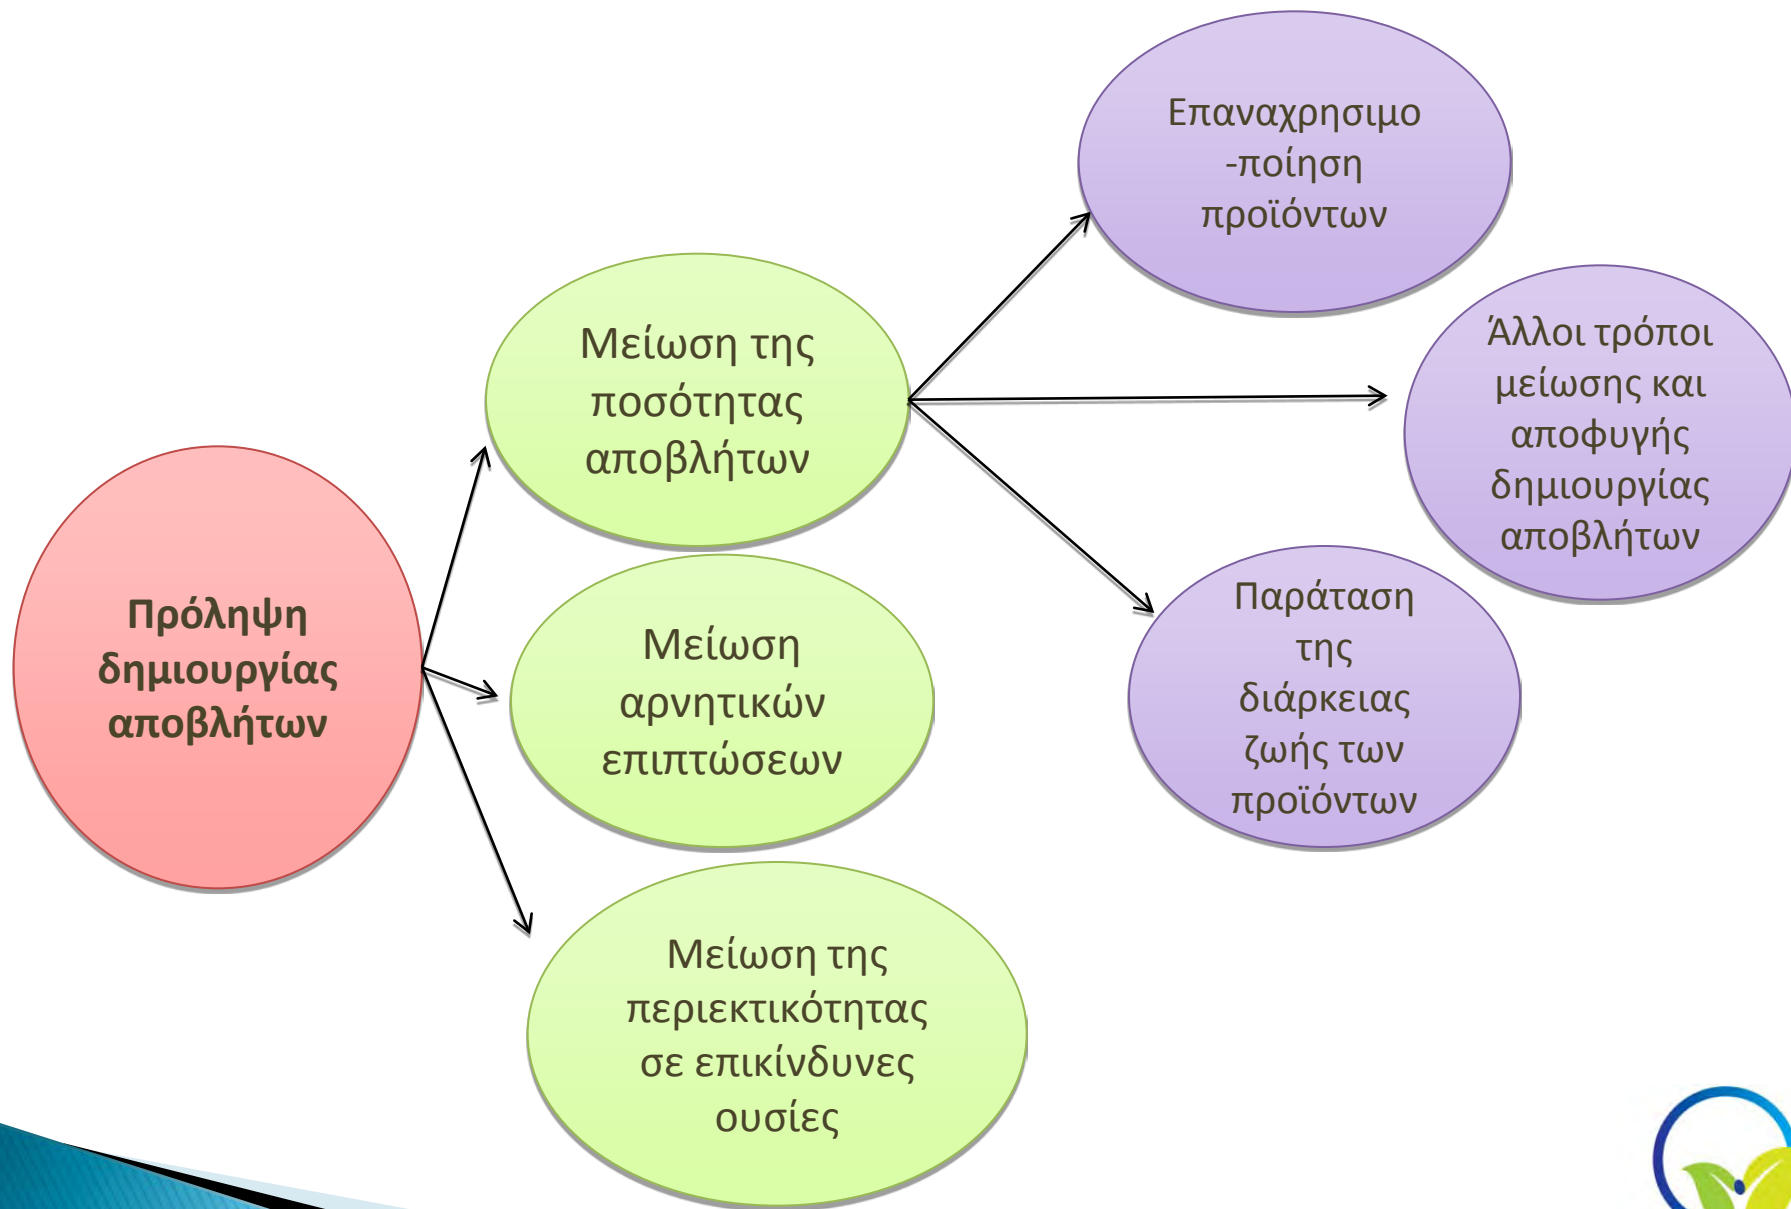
Πρόληψη δημιουργίας αποβλήτων

Μείωση της ποσότητας αποβλήτων

Μείωση αρνητικών επιπτώσεων

Μείωση της περιεκτικότητας σε επικίνδυνες ουσίες

Επαναχρησιμο -ποίηση προϊόντων

Άλλοι τρόποι μείωσης και αποφυγής δημιουργίας αποβλήτων

Παράταση της διάρκειας ζωής των προϊόντων